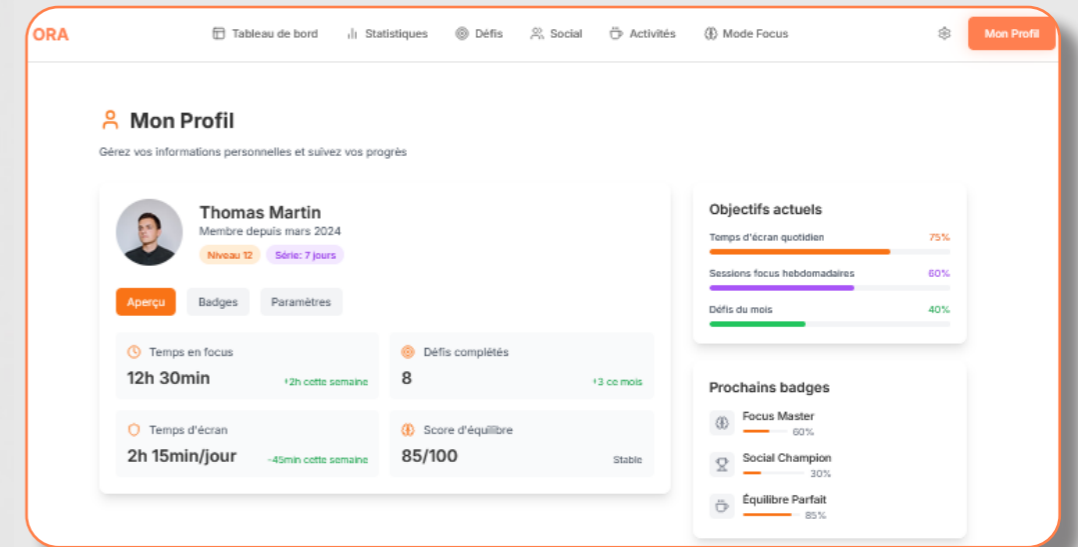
ORA

Tableau de bord Statistiques Défis Social Activités Mode Focus

Mon Profil

Mon Profil

Gérez vos informations personnelles et suivez vos progrès

Thomas Martin
Membre depuis mars 2024
Niveau 12 Série: 7 jours

Aperçu Badges Paramètres

Temps en focus
12h 30min
+2h cette semaine

Défis complétés
8
+3 ce mois

Temps d'écran
2h 15min/jour
-45min cette semaine

Score d'équilibre
85/100
Stable

Objectifs actuels
Temps d'écran quotidien 75%
Sessions focus hebdomadaires 60%
Défis du mois 40%

Prochains badges
Focus Master 60%
Social Champion 30%
Équilibre Parfait 85%